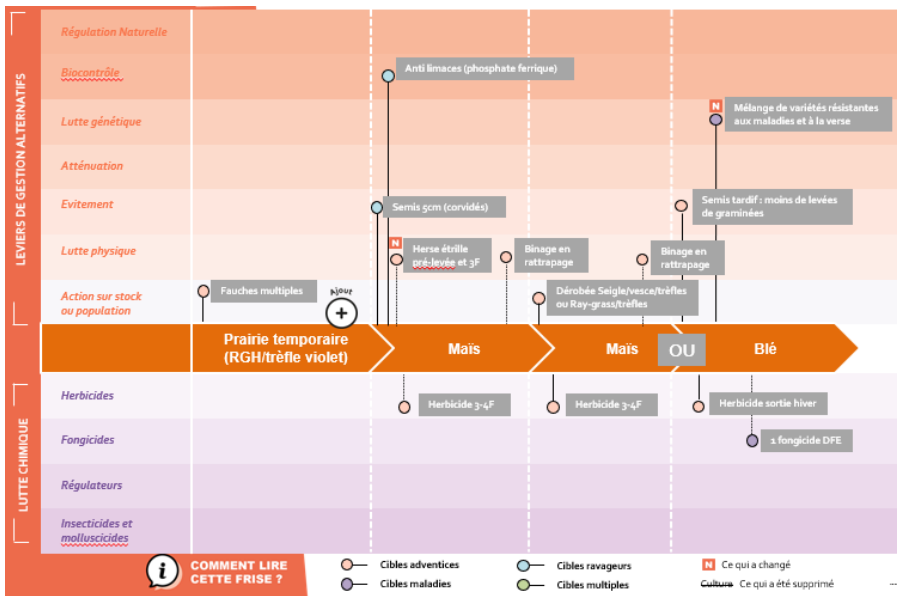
LEVIERS DE GESTION ALTERNATIFS

Régulation Naturelle

Biocontrôle

Anti limaces (phosphate ferrique)

Lutte génétique

N

Mélange de variétés résistantes aux maladies et à la verse

Atténuation

Evitement

Semis 5cm (corvidés)

Semis tardif : moins de levées de graminées

Lutte physique

N

Herse étrille pré-levée et 3F

Binage en rattrapage

Binage en rattrapage

Action sur stock ou population

Fauches multiples

Ajout

Dérobée Seigle/vesce/trèfles ou Ray-grass/trèfles

Prairie temporaire (RGH/trèfle violet)

Maïs

Maïs

OU

Blé

LUTTE CHIMIQUE

Herbicides

Herbicide 3-4F

Herbicide 3-4F

Herbicide sortie hiver

Fongicides

1 fongicide DFE

Régulateurs

Insecticides et molluscicides

COMMENT LIRE CETTE FRISE ?

Cibles adventices

Cibles maladies

Cibles ravageurs

Cibles multiples

N Ce qui a changé

Culture Ce qui a été supprimé